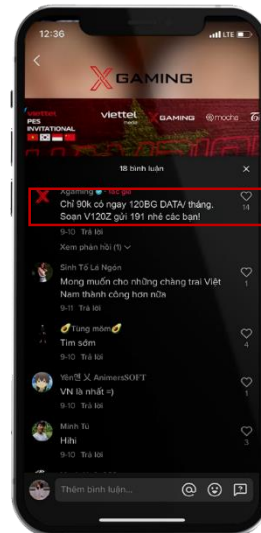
12:36

LTE

X GAMING

viettel PES INVITATIONAL

viettel media

X GAMING

mocha

18 bình luận

×

Xgaming · Tác giả

Chỉ 90k có ngay 120BG DATA/ tháng. Soạn V120Z gửi 191 nhé các bạn!

14

9-10 Trả lời

Xem phản hồi (1)

Sinh Tố Lá Ngón

Mong muốn cho những chàng trai Việt Nam thành công hơn nữa

1

9-10 Trả lời

Tùng mõm

Tim sớm

4

9-10 Trả lời

Yến 乂 AnimersSOFT

VN là nhất =)

1

9-10 Trả lời

Minh Tú

Hihi

3

9-10 Trả lời

Thêm bình luận...

@